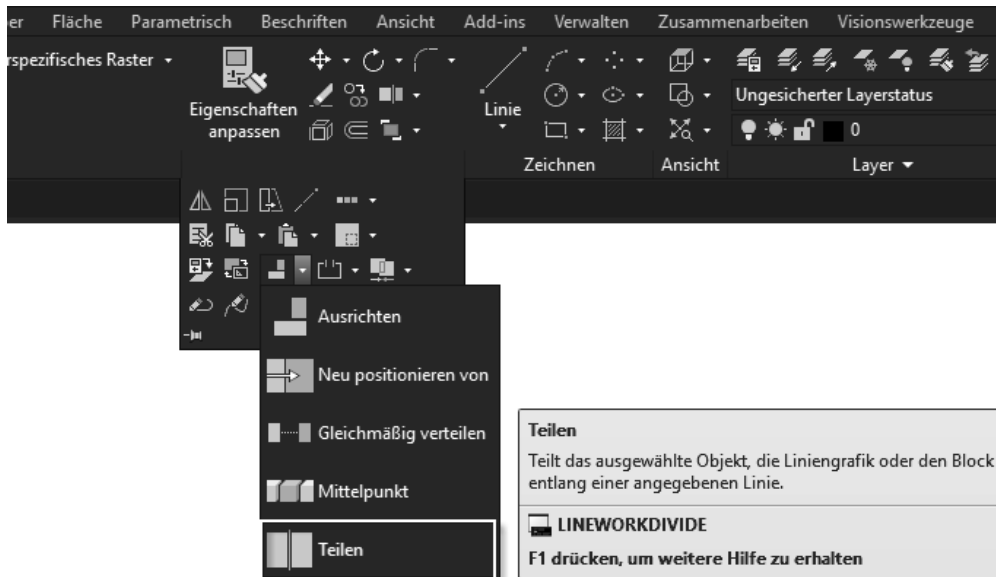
er Fläche Parametrisch Beschriften Ansicht Add-ins Verwalten Zusammenarbeiten Visionswerkzeuge

rspezifisches Raster

Eigenschaften anpassen

Linie

Ungesicherter Layerstatus

0

Zeichnen Ansicht Layer

Ausrichten

Neu positionieren von

Gleichmäßig verteilen

Mittelpunkt

Teilen

Teilen
Teilt das ausgewählte Objekt, die Liniengrafik oder den Block entlang einer angegebenen Linie.

LINEWORKDIVIDE
F1 drücken, um weitere Hilfe zu erhalten